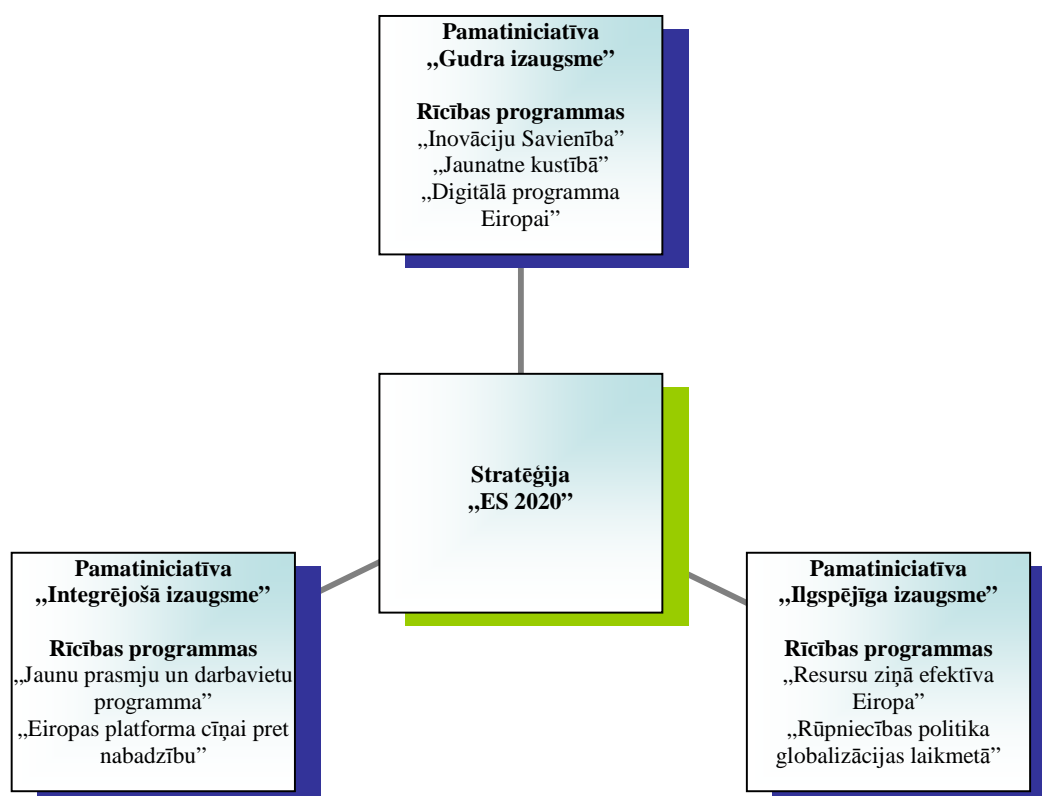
Pamatiniciatīva
„Gudra izaugsme”

Rīcības programmas
„Inovāciju Savienība”
„Jaunatne kustībā”
„Digitālā programma Eiropai”

Stratēģija
„ES 2020”

Pamatiniciatīva
„Integrējošā izaugsme”

Rīcības programmas
„Jaunu prasmju un darbavietu programma”
„Eiropas platforma cīņai pret nabadzību”

Pamatiniciatīva
„Ilgspējīga izaugsme”

Rīcības programmas
„Resursu ziņā efektīva Eiropa”
„Rūpniecības politika globalizācijas laikmetā”